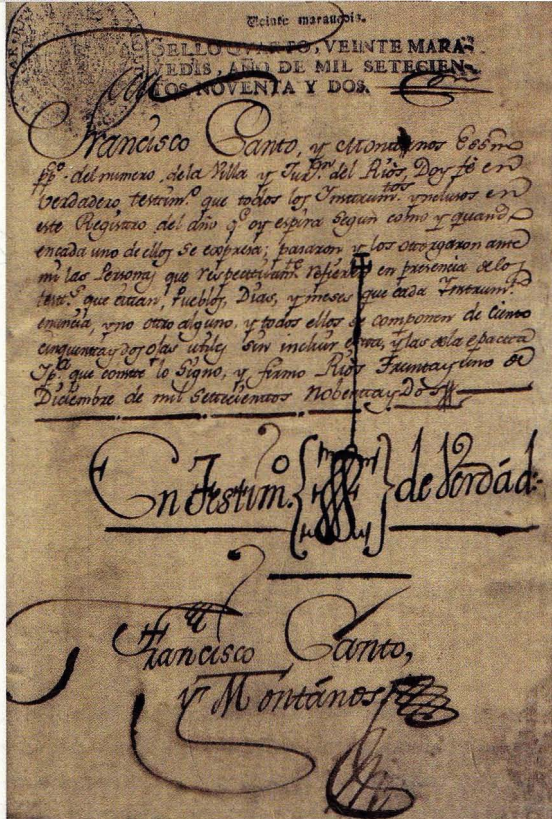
Veinte maravedis.

SELLO QUARTO, VEINTE MARAVEDIS, AÑO DE MIL SETECIENTOS NOVENTA Y DOS.

Francisco Canto, y Montanos Essno. Pco. del numero, de la Villa y Jurisdn. del Rios, Doy fee en verdadero testimo. que todos los Instrumtos. yncluros en este Registro del año q. oy espira segun como y quando en cada uno de ellos se expresa; pasaron y los otorgaron ante mi las Personas que respectivamte. refieren en presencia de los testes. que citan, Pueblos, Dias, y meses que cada Instrumto. enuncia, y no otro alguno, y todos ellos se componen de ciento cinquenta y dos ojas utiles sin incluir esta, y las de la epacta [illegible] que contiene lo Signo, y firmo Rios Treinta y uno de Diciembre de mil setecientos noventa y dos

En testim.o de verdad:

Francisco Canto, y Montanos